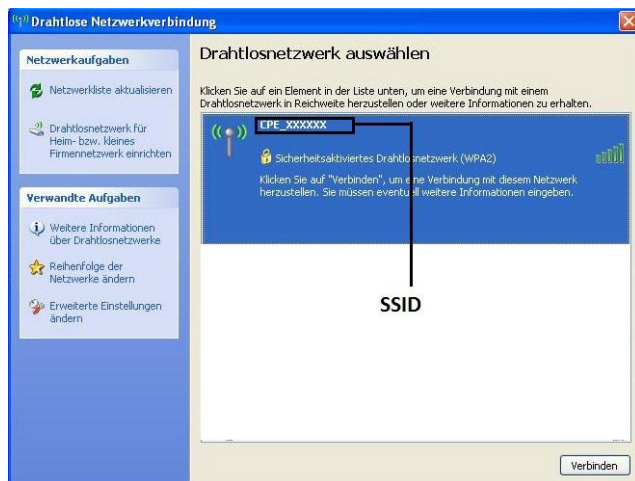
Drahtlose Netzwerkverbindung

Netzwerkaufgaben

Netzwerkliste aktualisieren

Drahtlosnetzwerk für Heim- bzw. kleines Firmennetzwerk einrichten

Verwandte Aufgaben

Weitere Informationen über Drahtlosnetzwerke

Reihenfolge der Netzwerke ändern

Erweiterte Einstellungen ändern

Drahtlosnetzwerk auswählen

Klicken Sie auf ein Element in der Liste unten, um eine Verbindung mit einem Drahtlosnetzwerk in Reichweite herzustellen oder weitere Informationen zu erhalten.

CPE_XXXXXX

Sicherheitsaktiviertes Drahtlosnetzwerk (WPA2)

Klicken Sie auf "Verbinden", um eine Verbindung mit diesem Netzwerk herzustellen. Sie müssen eventuell weitere Informationen eingeben.

SSID

Verbinden